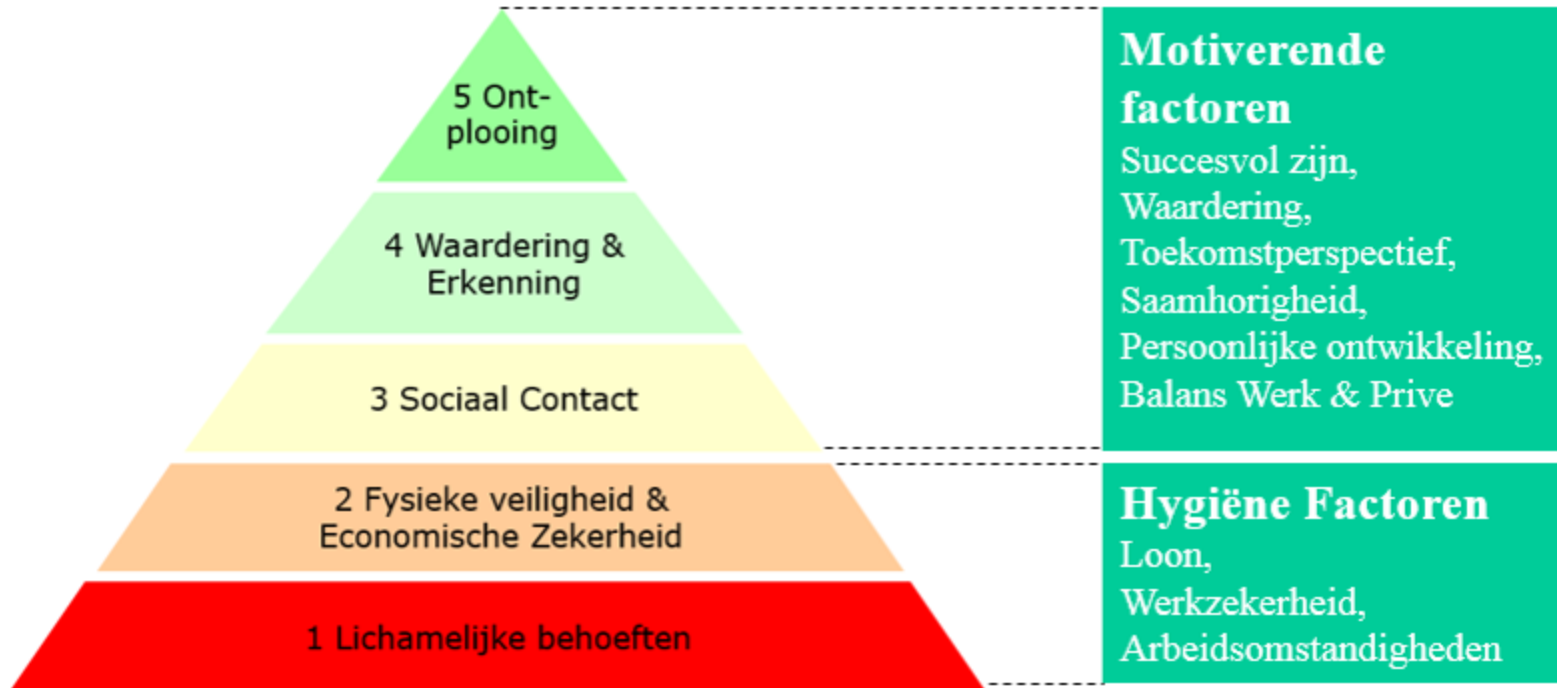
5 Ontplooing

4 Waardering & Erkenning

3 Sociaal Contact

2 Fysieke veiligheid & Economische Zekerheid

1 Lichamelijke behoeften

Motiverende factoren
Succesvol zijn, Waardering, Toekomstperspectief, Saamhorigheid, Persoonlijke ontwikkeling, Balans Werk & Prive

Hygiëne Factoren
Loon, Werkzekerheid, Arbeidsomstandigheden